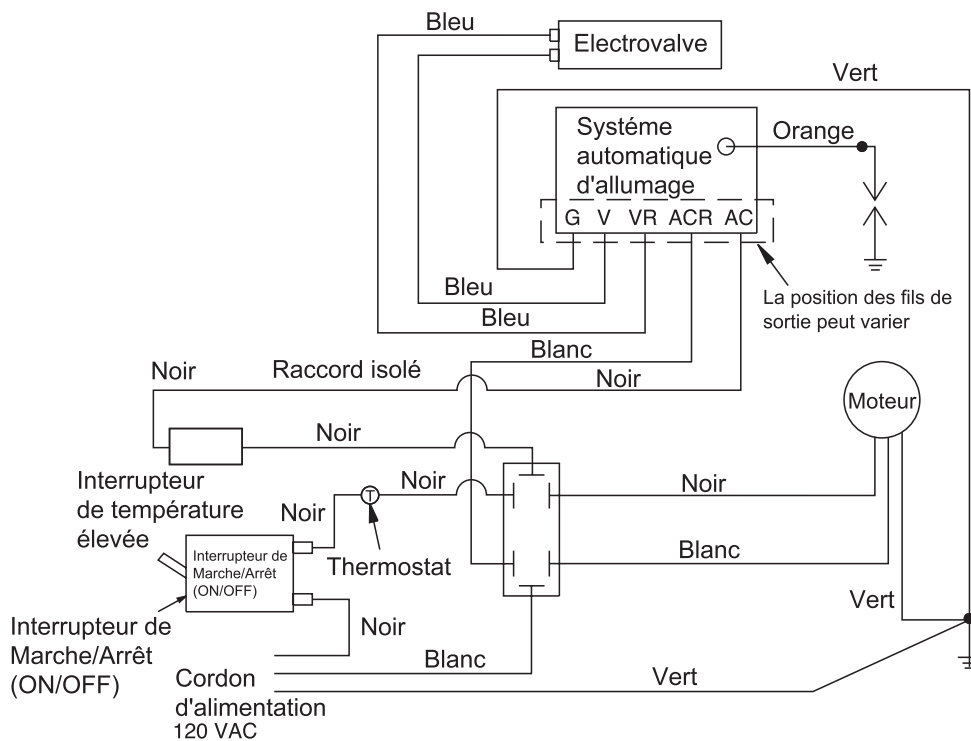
Bleu

Electrovalve

Vert

Systéme automatique d'allumage

Orange

G V VR ACR AC

Bleu

Bleu

La position des fils de sortie peut varier

Blanc

Noir

Raccord isolé

Noir

Moteur

Noir

Interrupteur de température élevée

Noir

Noir

Noir

Interrupteur de Marche/Arrêt (ON/OFF)

Thermostat

Blanc

Vert

Interrupteur de Marche/Arrêt (ON/OFF)

Noir

Blanc

Cordon d'alimentation 120 VAC

Vert